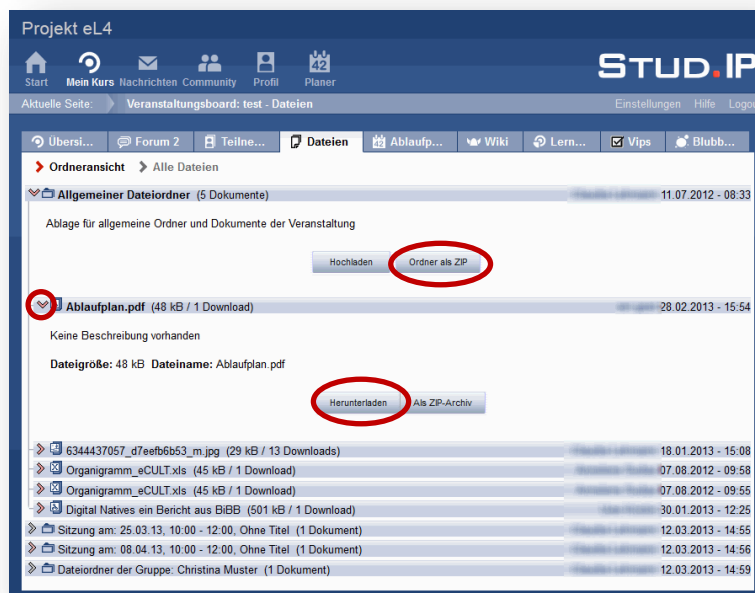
Projekt eL4

Start Mein Kurs Nachrichten Community Profil 42 Planer

STUD.IP

Aktuelle Seite: Veranstaltungsboard: test - Dateien

Einstellungen Hilfe Logo

Übersi... Forum 2 Teilne... Dateien Ablaufp... Wiki Lern... Vips Blubb...

Ordneransicht Alle Dateien

Allgemeiner Dateiordner (5 Dokumente) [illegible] 11.07.2012 - 08:33

Ablage für allgemeine Ordner und Dokumente der Veranstaltung

Hochladen Ordner als ZIP

Ablaufplan.pdf (48 kB / 1 Download) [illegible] 28.02.2013 - 15:54

Keine Beschreibung vorhanden

Dateigröße: 48 kB Dateiname: Ablaufplan.pdf

Herunterladen Als ZIP-Archiv

6344437057_d7eefb6b53_m.jpg (29 kB / 13 Downloads) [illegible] 18.01.2013 - 15:08
Organigramm_eCULT.xls (45 kB / 1 Download) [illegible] 07.08.2012 - 09:58
Organigramm_eCULT.xls (45 kB / 1 Download) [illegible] 07.08.2012 - 09:55
Digital Natives ein Bericht aus BiBB (501 kB / 1 Download) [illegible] 30.01.2013 - 12:25
Sitzung am: 25.03.13, 10:00 - 12:00, Ohne Titel (1 Dokument) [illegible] 12.03.2013 - 14:55
Sitzung am: 08.04.13, 10:00 - 12:00, Ohne Titel (1 Dokument) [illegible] 12.03.2013 - 14:56
Dateiordner der Gruppe: Christina Muster (1 Dokument) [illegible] 12.03.2013 - 14:59